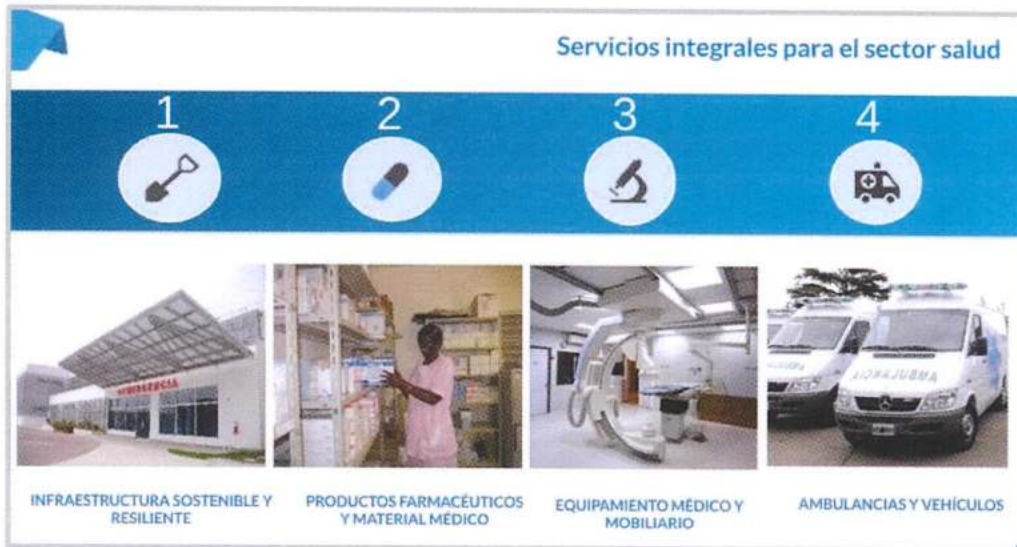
Servicios integrales para el sector salud

1

2

3

4

EMERGENCIA

AMBULANCIA

INFRAESTRUCTURA SOSTENIBLE Y RESILIENTE

PRODUCTOS FARMACÉUTICOS Y MATERIAL MÉDICO

EQUIPAMIENTO MÉDICO Y MOBILIARIO

AMBULANCIAS Y VEHÍCULOS